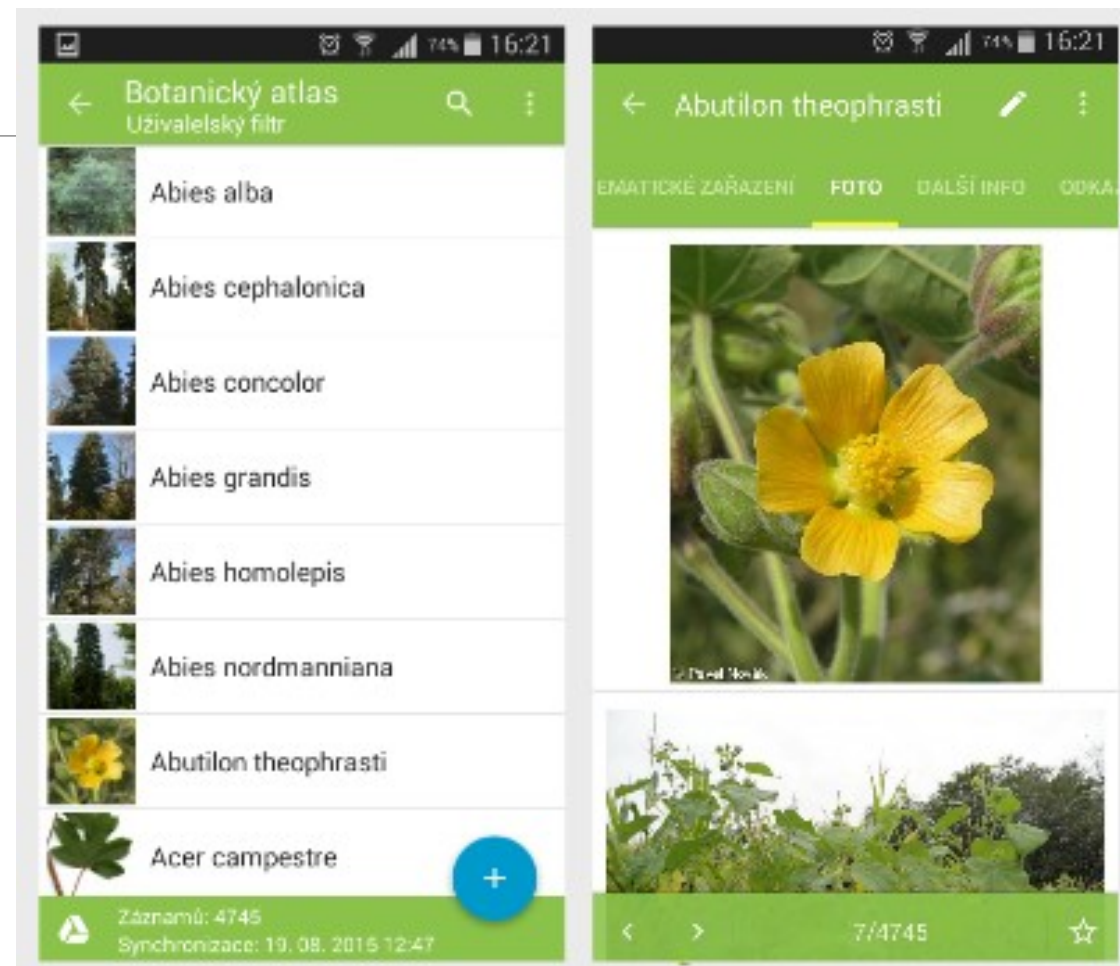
74% 16:21

Botanický atlas
Uživalelský filtr

Abies alba

Abies cephalonica

Abies concolor

Abies grandis

Abies homolepis

Abies nordmanniana

Abutilon theophrasti

Acer campestre

+

Záznamů: 4745
Synchronizace: 19. 08. 2015 12:47

74% 16:21

Abutilon theophrasti

EMATICKÉ ZAŘAZENÍ FOTO DALŠÍ INFO ODKA

© Pavel Novák

7/4745